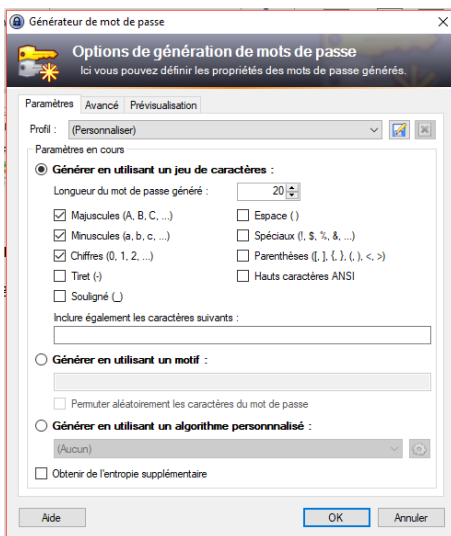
Générateur de mot de passe

Options de génération de mots de passe
Ici vous pouvez définir les propriétés des mots de passe générés.

Paramètres | Avancé | Prévisualisation

Profil : (Personnaliser)

Paramètres en cours

Générer en utilisant un jeu de caractères :

Longueur du mot de passe généré : 20

Majuscules (A, B, C, ...)
Espace ( )
Minuscules (a, b, c, ...)
Spéciaux (!, $, %, &, ...)
Chiffres (0, 1, 2, ...)
Parenthèses ([, ], {, }, (, ), <, >)
Tiret (-)
Hauts caractères ANSI
Souligné (_)

Inclure également les caractères suivants :

Générer en utilisant un motif :

Permuter aléatoirement les caractères du mot de passe

Générer en utilisant un algorithme personnnalisé :

(Aucun)

Obtenir de l'entropie supplémentaire

Aide | OK | Annuler